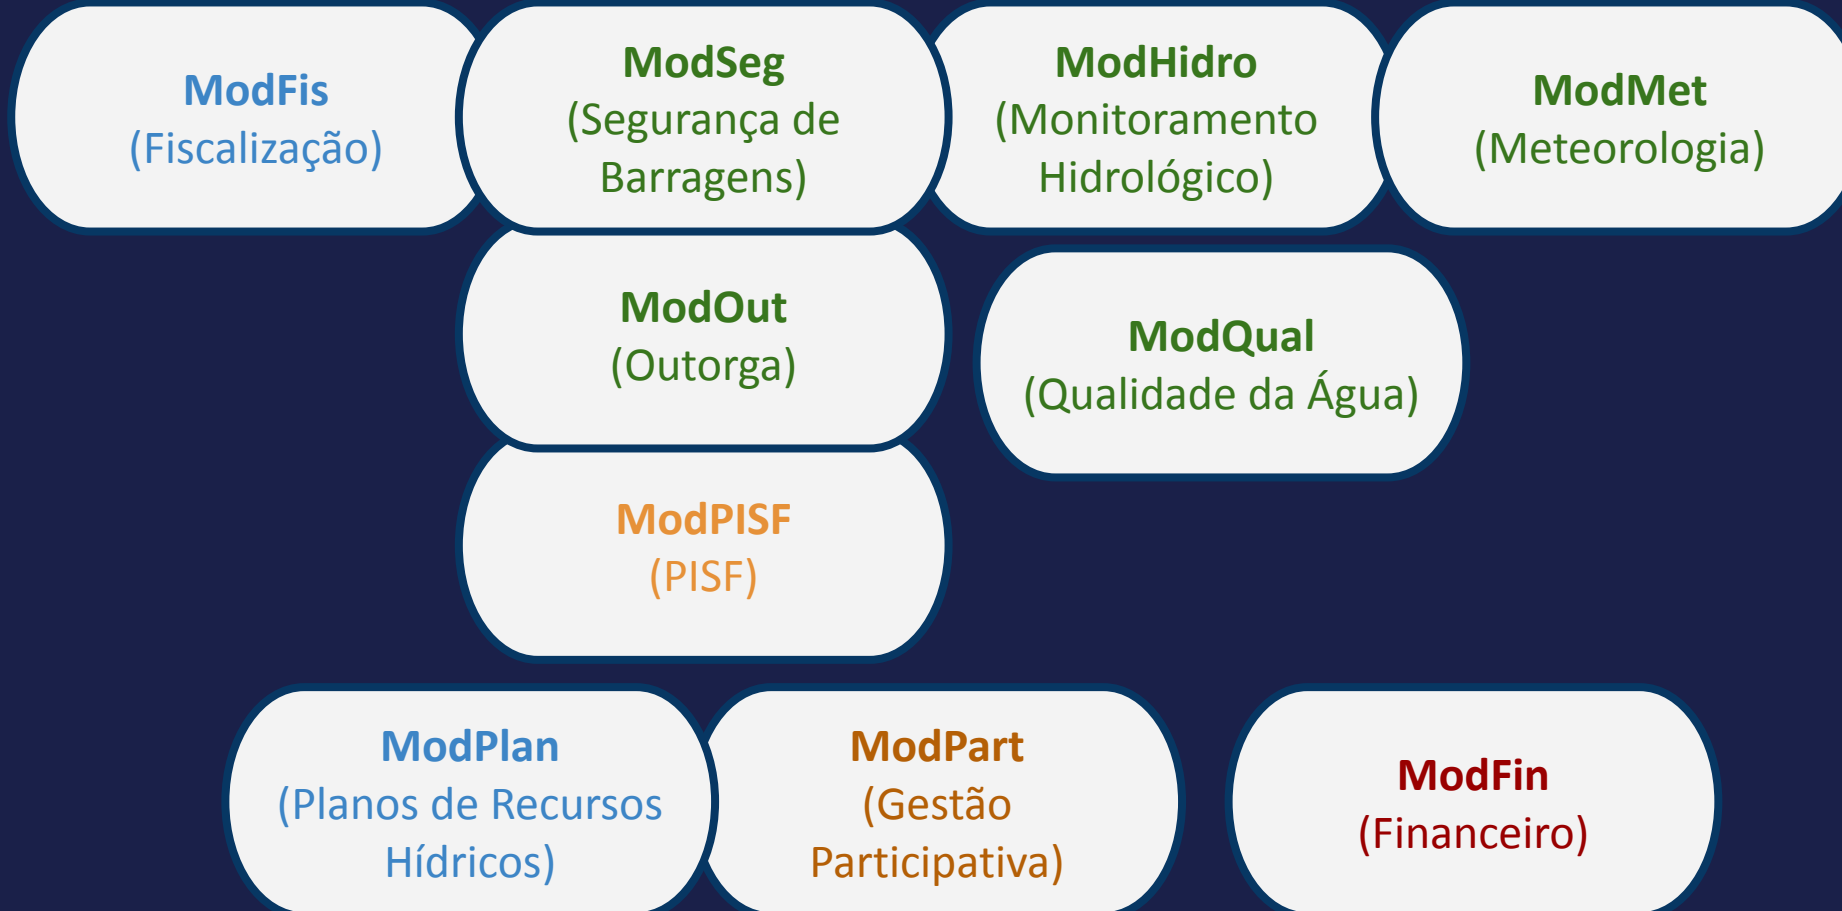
ModFis
(Fiscalização)

ModSeg
(Segurança de Barragens)

ModHidro
(Monitoramento Hidrológico)

ModMet
(Meteorologia)

ModOut
(Outorga)

ModQual
(Qualidade da Água)

ModPISF
(PISF)

ModPlan
(Planos de Recursos Hídricos)

ModPart
(Gestão Participativa)

ModFin
(Financeiro)